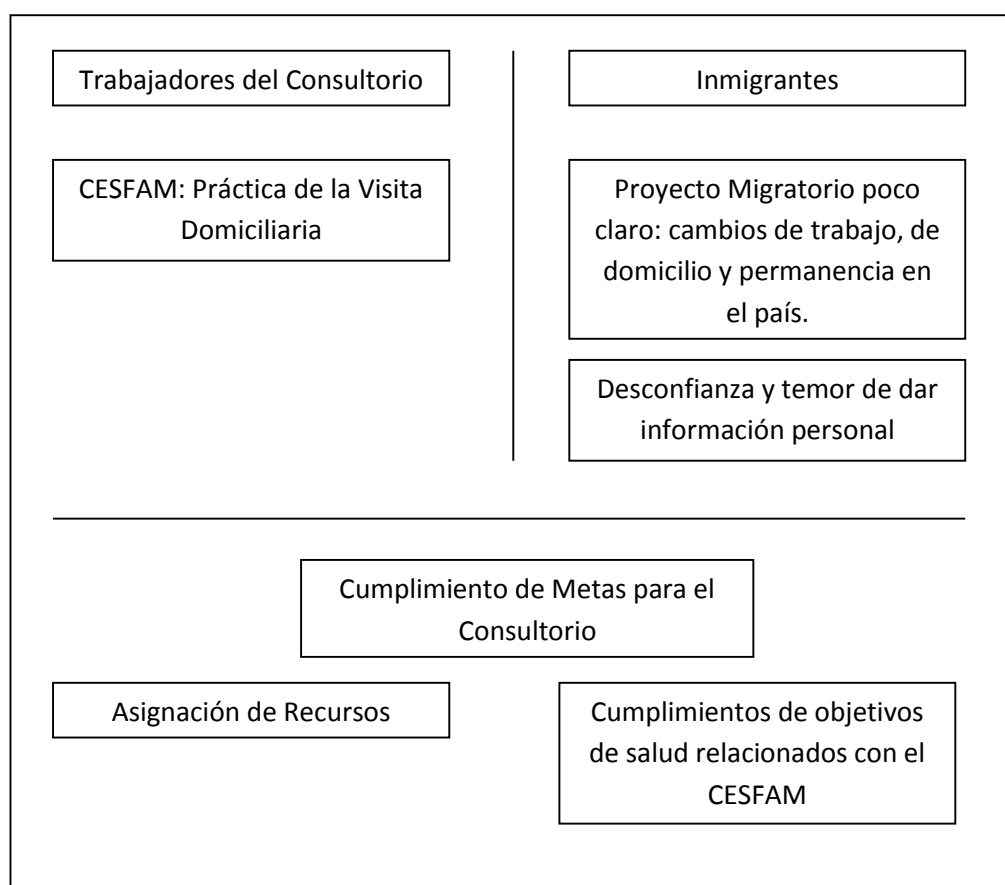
Trabajadores del Consultorio

Inmigrantes

CESFAM: Práctica de la Visita Domiciliaria

Proyecto Migratorio poco claro: cambios de trabajo, de domicilio y permanencia en el país.

Desconfianza y temor de dar información personal

Cumplimiento de Metas para el Consultorio

Asignación de Recursos

Cumplimientos de objetivos de salud relacionados con el CESFAM